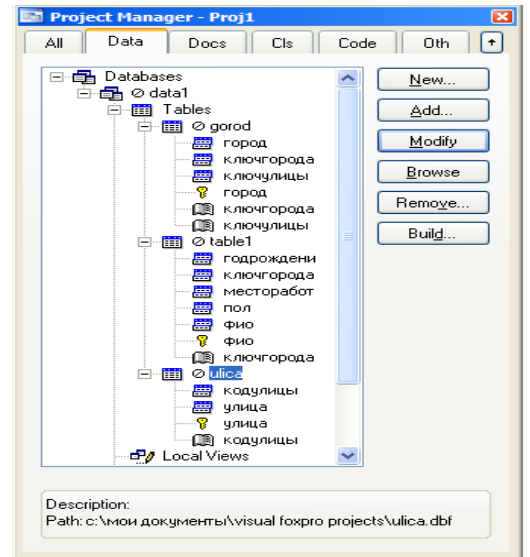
Project Manager - Proj1

All | Data | Docs | Cls | Code | Oth

Databases
data1
Tables
gorod
город
ключгорода
ключулицы
город
ключгорода
ключулицы
table1
годрождени
ключгорода
месторабот
пол
фио
фио
ключгорода
ulica
кодулицы
улица
улица
кодулицы
Local Views

New...
Add...
Modify
Browse
Remove...
Build...

Description:
Path: c:\мои документы\visual foxpro projects\ulica.dbf